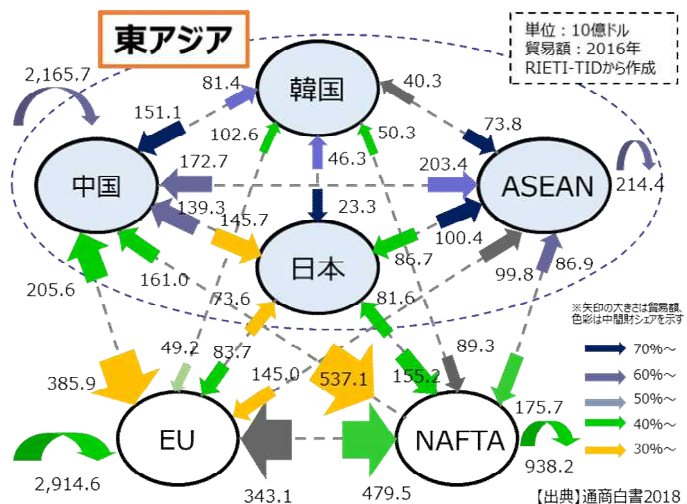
東アジア

単位：10億ドル
貿易額：2016年
RIETI-TIDから作成

2,165.7
81.4
韓国
40.3
151.1
102.6
50.3
73.8
172.7
46.3
203.4
中国
ASEAN
214.4
139.3
145.7
23.3
100.4
日本
86.7
161.0
99.8
86.9
205.6
73.6
81.6
※矢印の大きさは貿易額、色彩は中間財シェアを示す
49.2
83.7
89.3
70%～
145.0
537.1
155.2
60%～
385.9
175.7
50%～
EU
NAFTA
40%～
30%～
938.2
2,914.6
343.1
479.5
【出典】通商白書2018